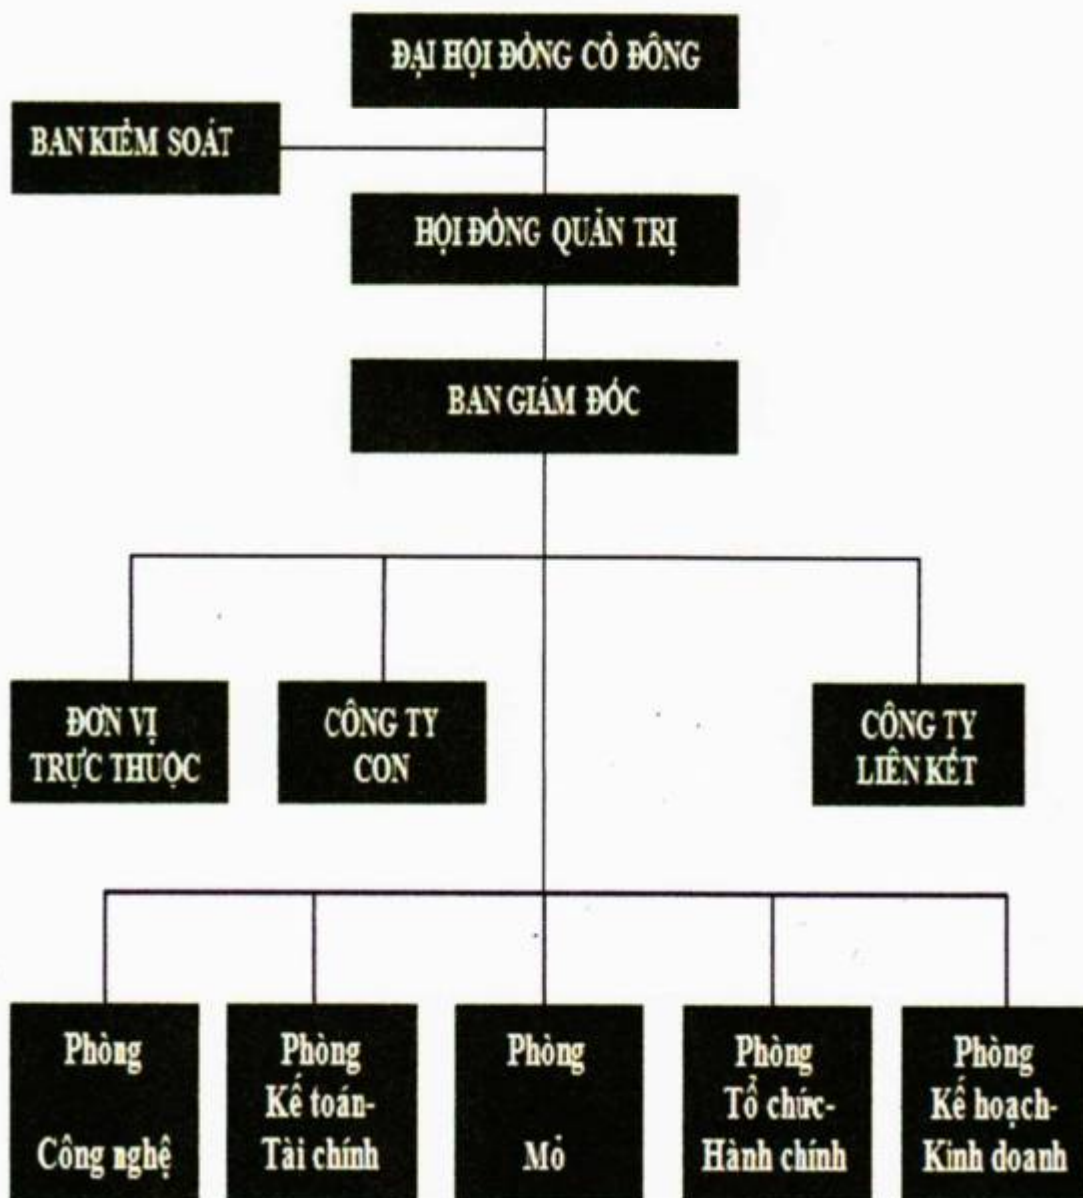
ĐẠI HỘI ĐỒNG CỔ ĐÔNG

BAN KIỂM SOÁT

HỘI ĐỒNG QUẢN TRỊ

BAN GIÁM ĐỐC

ĐƠN VỊ TRỰC THUỘC

CÔNG TY CON

CÔNG TY LIÊN KẾT

Phòng Công nghệ

Phòng Kế toán-Tài chính

Phòng Mỏ

Phòng Tổ chức-Hành chính

Phòng Kế hoạch-Kinh doanh